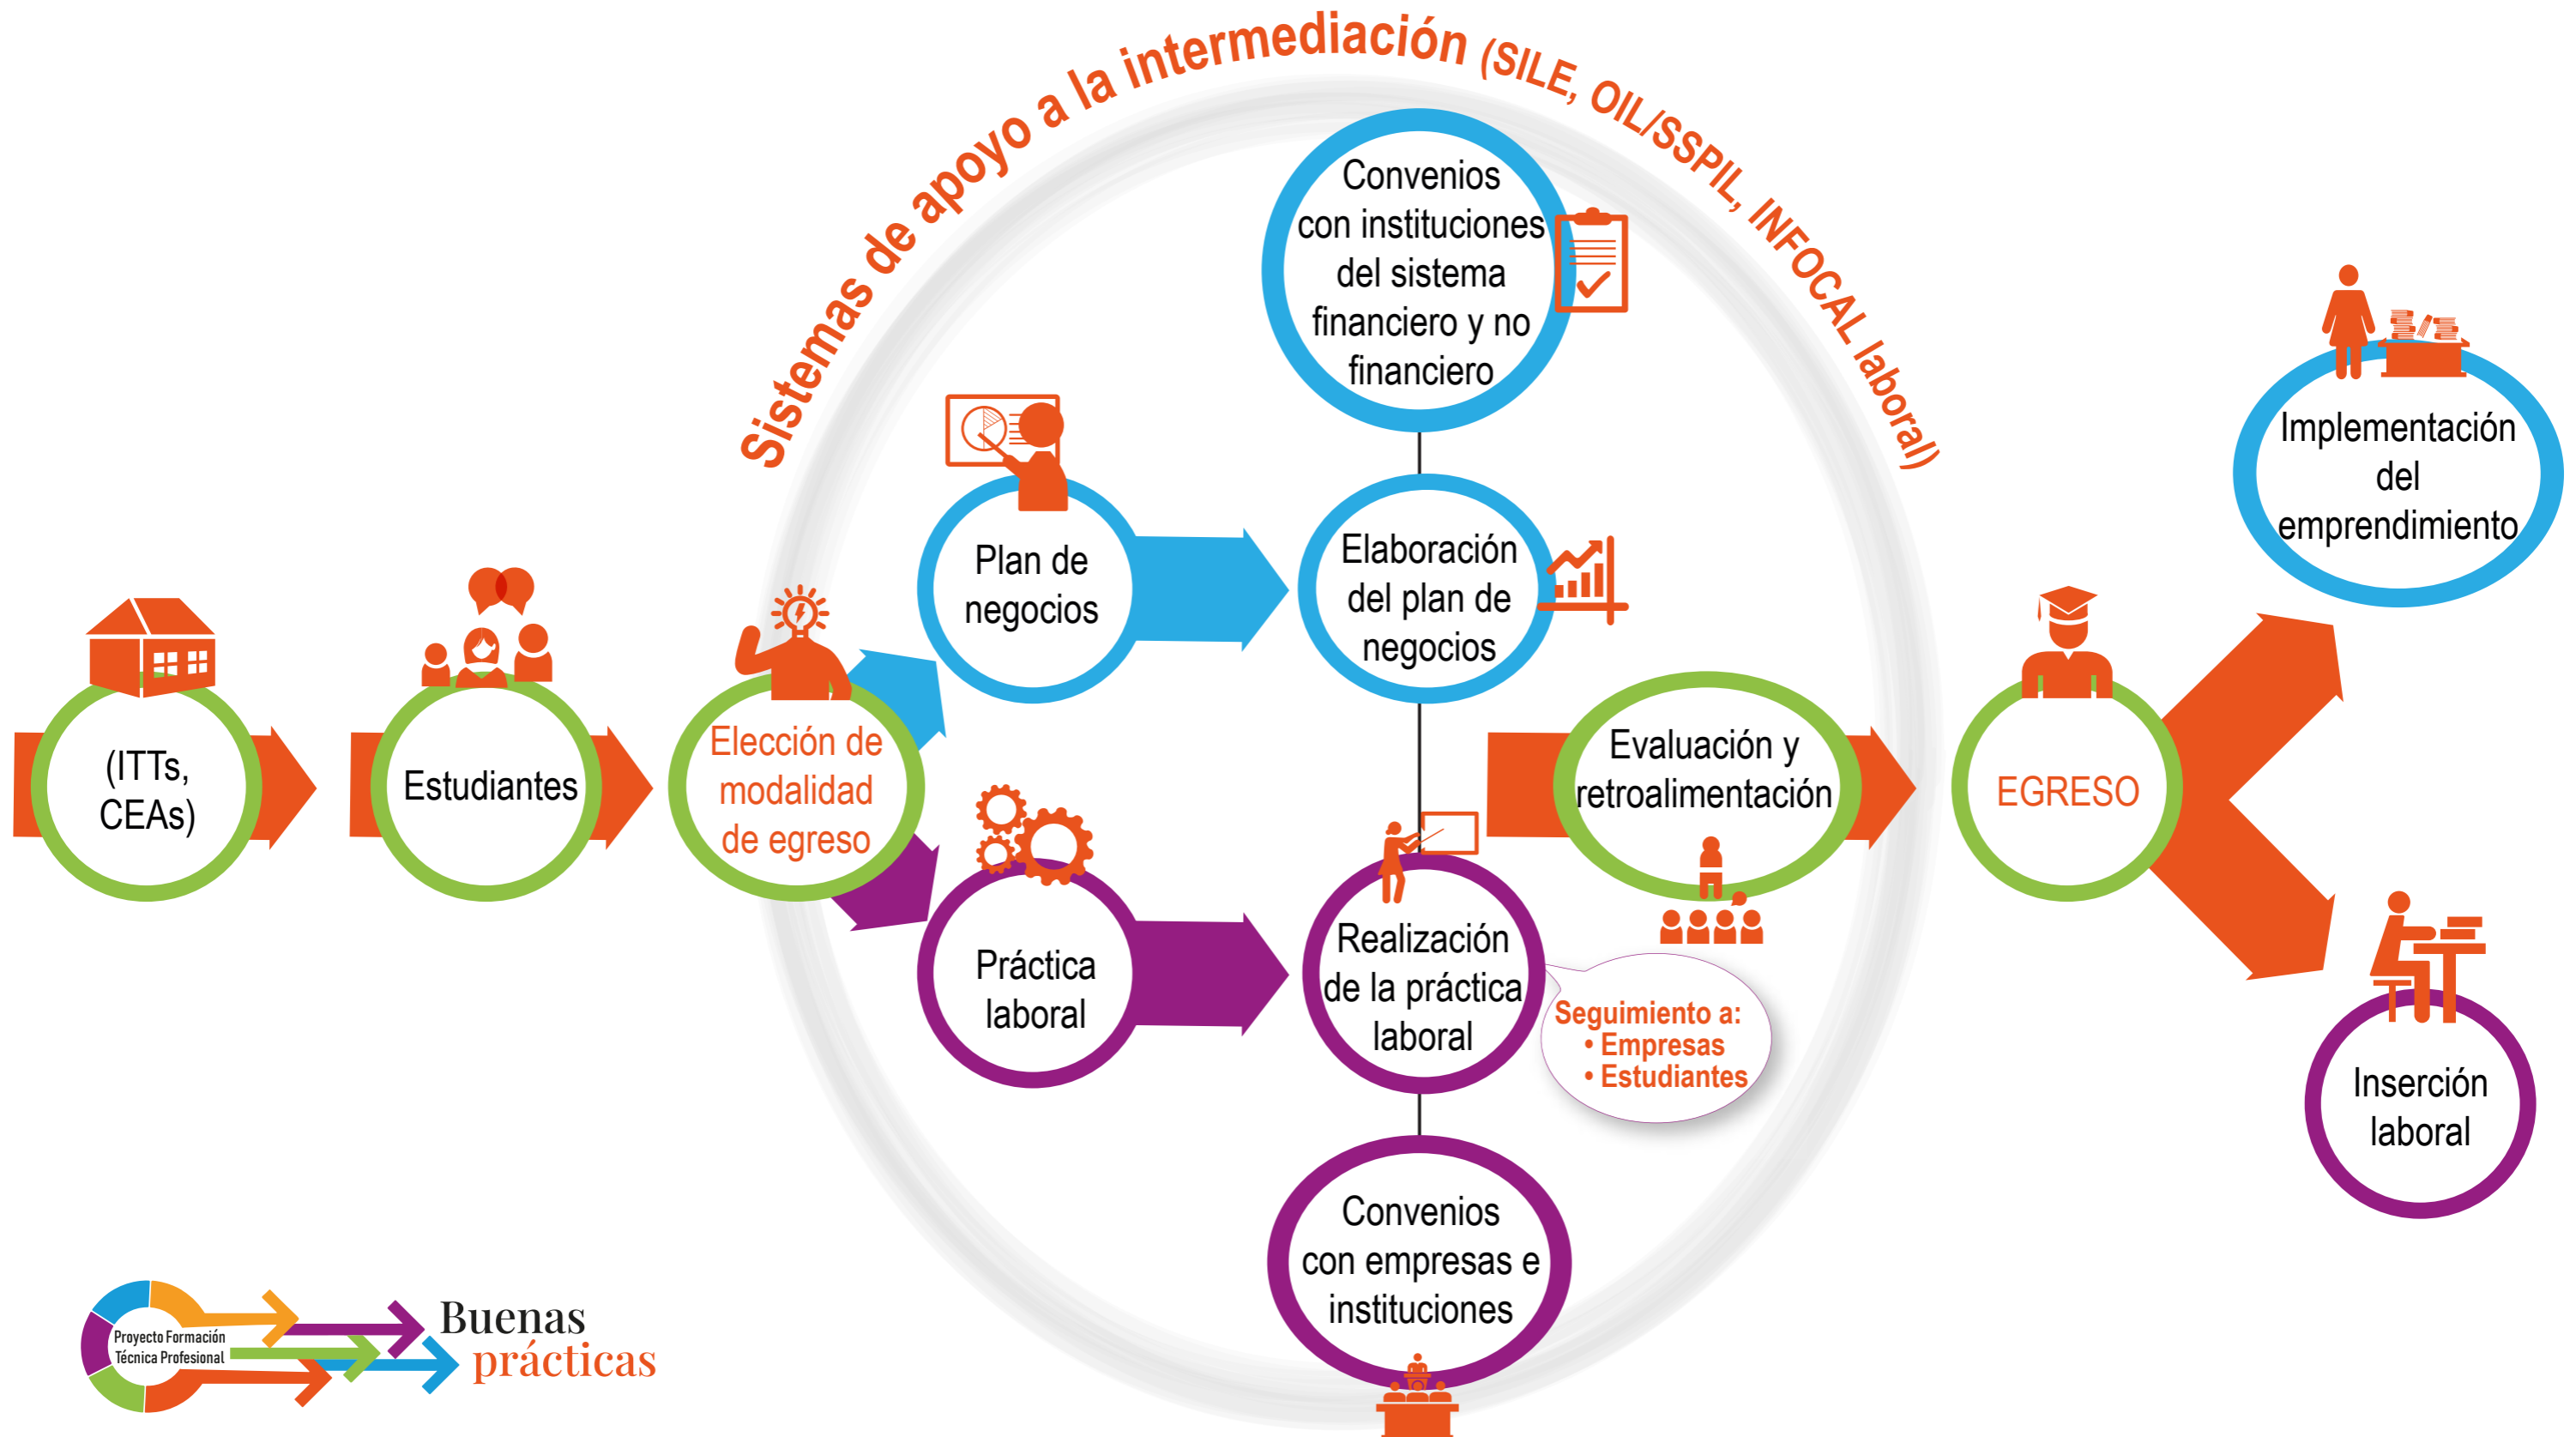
Sistemas de apoyo a la intermediación (SILE, OIL/SSPIL, INFOCAL laboral)

(ITTs, CEAs)

Estudiantes

Elección de modalidad de egreso

Plan de negocios

Práctica laboral

Convenios con instituciones del sistema financiero y no financiero

Elaboración del plan de negocios

Realización de la práctica laboral

Seguimiento a:
• Empresas
• Estudiantes

Convenios con empresas e instituciones

Evaluación y retroalimentación

EGRESO

Implementación del emprendimiento

Inserción laboral

Proyecto Formación Técnica Profesional

Buenas prácticas